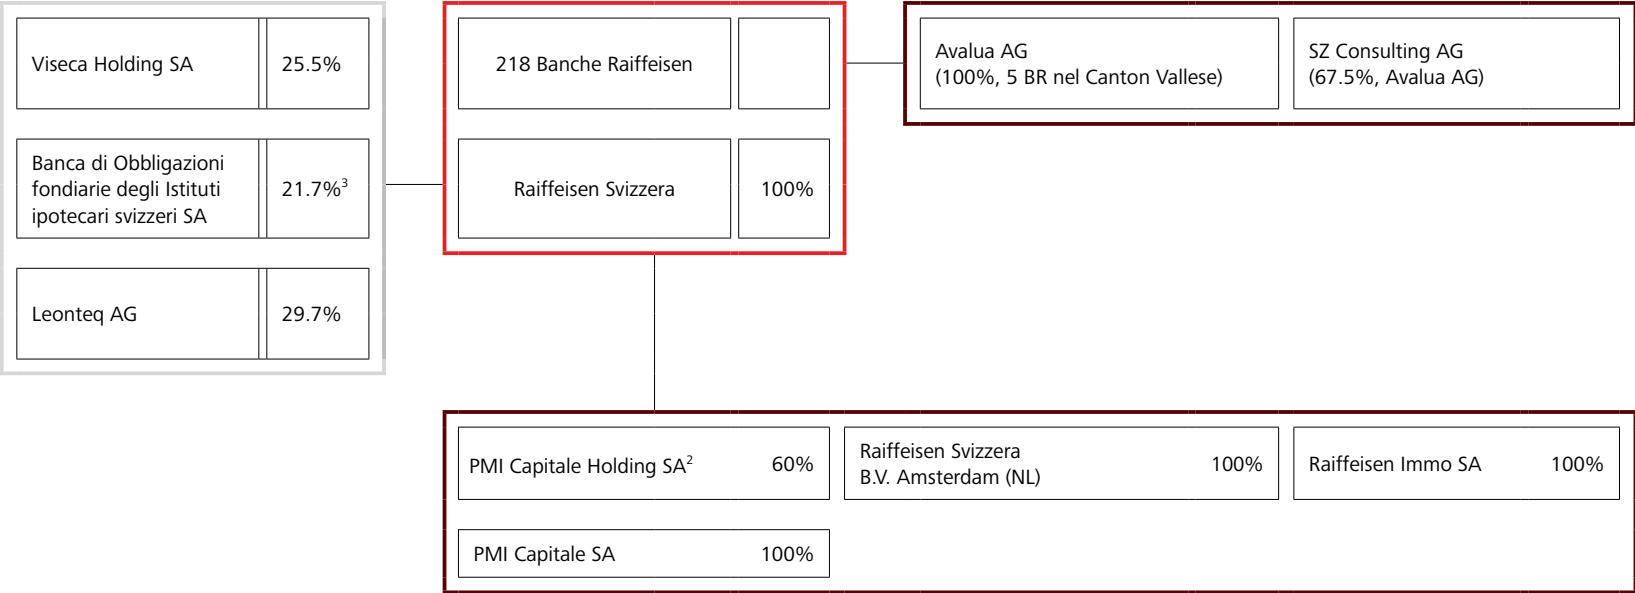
Viseca Holding SA 25.5%

Banca di Obbligazioni fondiarie degli Istituti ipotecari svizzeri SA 21.7%$^3$

Leonteq AG 29.7%

218 Banche Raiffeisen

Raiffeisen Svizzera 100%

Avalua AG
(100%, 5 BR nel Canton Vallese)

SZ Consulting AG
(67.5%, Avalua AG)

PMI Capitale Holding SA$^2$ 60%

Raiffeisen Svizzera B.V. Amsterdam (NL) 100%

Raiffeisen Immo SA 100%

PMI Capitale SA 100%